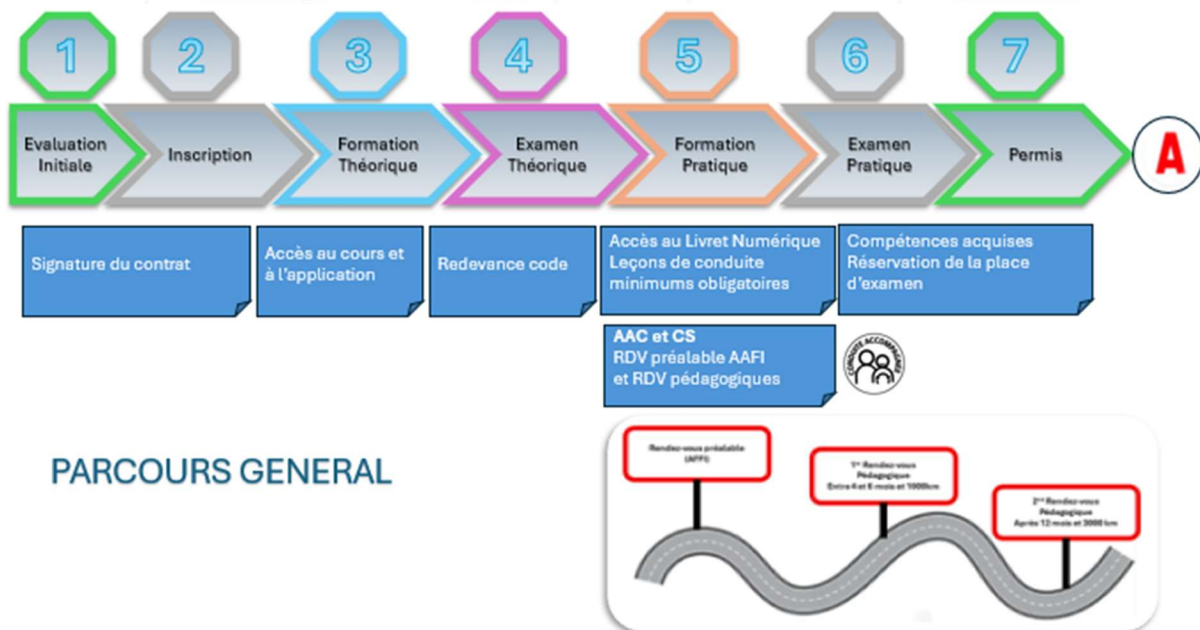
1 2 3 4 5 6 7

Evaluation Initiale

Inscription

Formation Théorique

Examen Théorique

Formation Pratique

Examen Pratique

Permis

A

Signature du contrat

Accès au cours et à l'application

Redevance code

Accès au Livret Numérique
Leçons de conduite minimums obligatoires

Compétences acquises
Réservation de la place d'examen

AAC et CS
RDV préalable AAFI
et RDV pédagogiques

CONDUITE ACCOMPAGNÉE

PARCOURS GENERAL

Rendez-vous préalable (AFFI)

1er Rendez-vous Pédagogique
Entre 4 et 6 mois et 1000km

2ème Rendez-vous Pédagogique
Après 12 mois et 3000 km